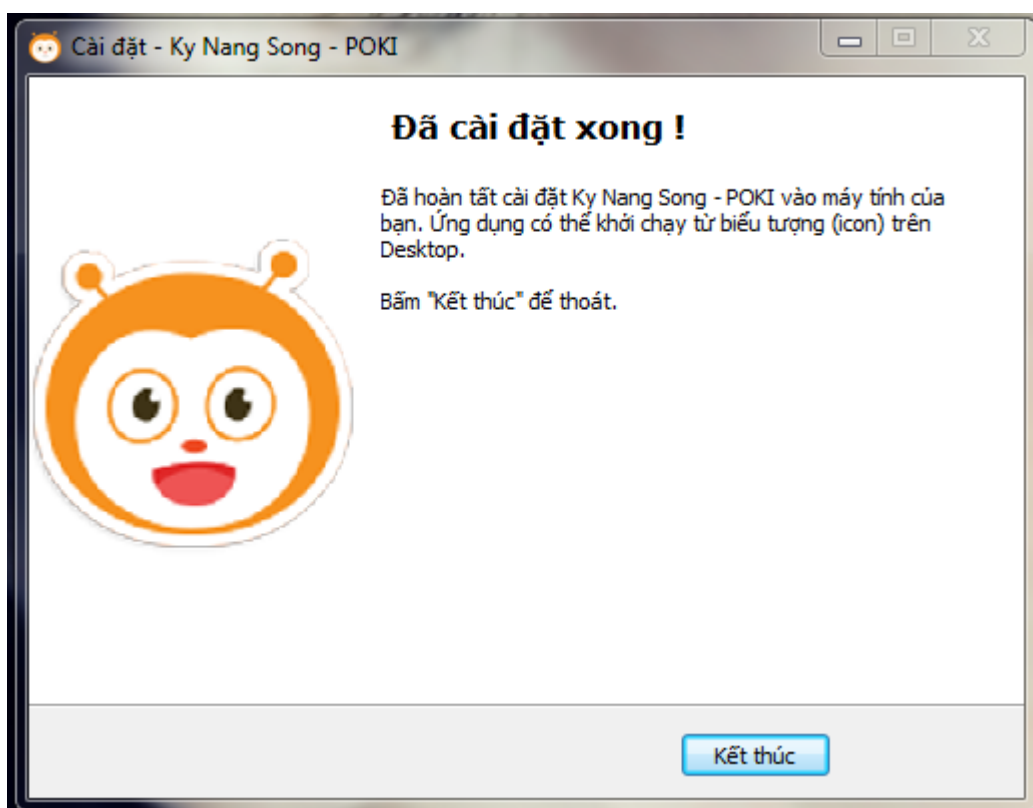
Cài đặt - Ky Nang Song - POKI

Đã cài đặt xong !

Đã hoàn tất cài đặt Ky Nang Song - POKI vào máy tính của bạn. Ứng dụng có thể khởi chạy từ biểu tượng (icon) trên Desktop.

Bấm "Kết thúc" để thoát.

Kết thúc